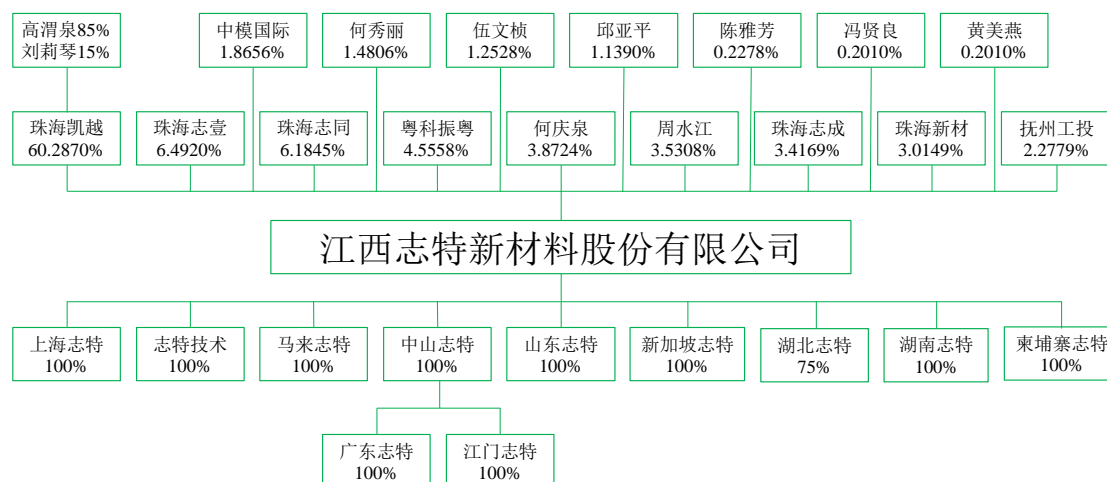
高渭泉85%
刘莉琴15%

中模国际
1.8656%

何秀丽
1.4806%

伍文桢
1.2528%

邱亚平
1.1390%

陈雅芳
0.2278%

冯贤良
0.2010%

黄美燕
0.2010%

珠海凯越
60.2870%

珠海志壹
6.4920%

珠海志同
6.1845%

粤科振粤
4.5558%

何庆泉
3.8724%

周水江
3.5308%

珠海志成
3.4169%

珠海新材
3.0149%

抚州工投
2.2779%

江西志特新材料股份有限公司

上海志特
100%

志特技术
100%

马来志特
100%

中山志特
100%

山东志特
100%

新加坡志特
100%

湖北志特
75%

湖南志特
100%

柬埔寨志特
100%

广东志特
100%

江门志特
100%